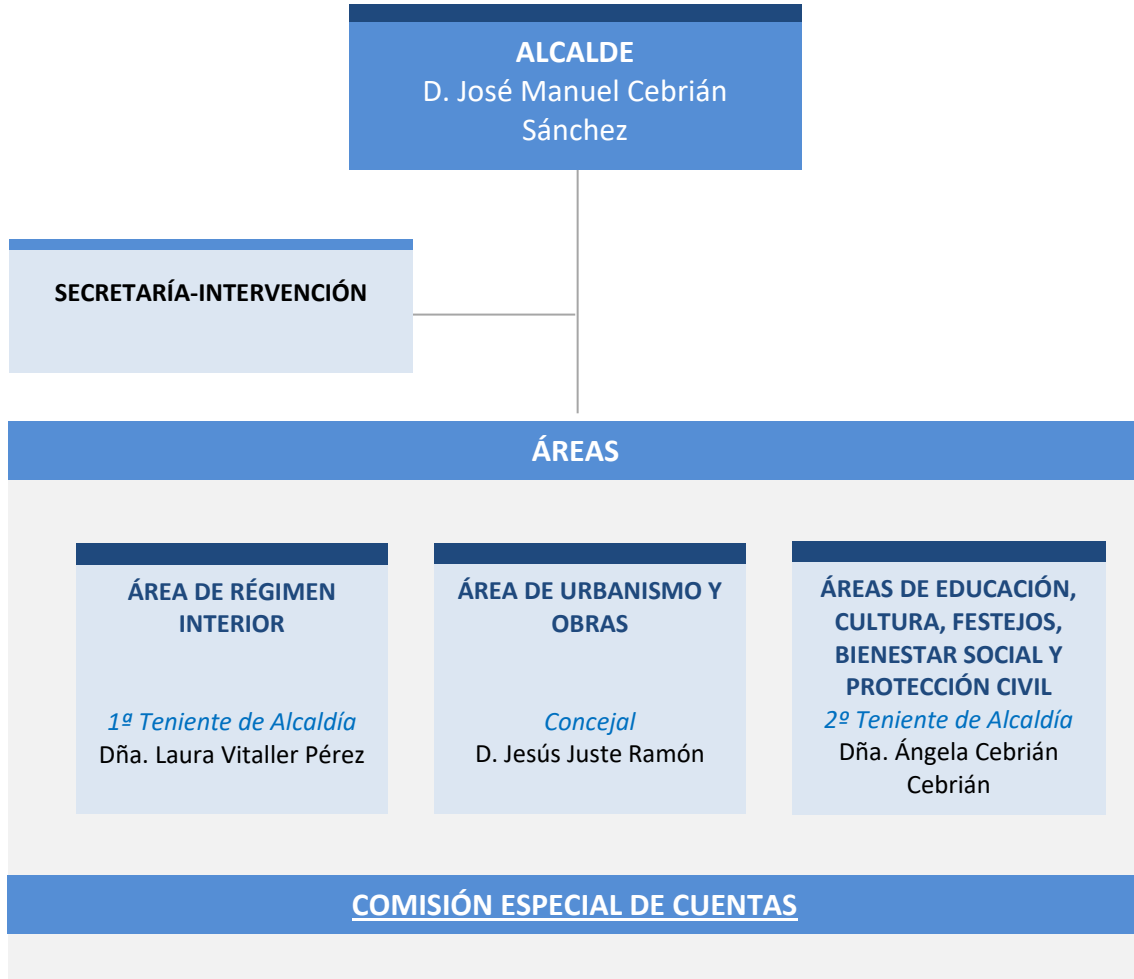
ALCALDE
D. José Manuel Cebrián Sánchez

SECRETARÍA-INTERVENCIÓN

ÁREAS

ÁREA DE RÉGIMEN INTERIOR

1º Teniente de Alcaldía
Dña. Laura Vitaller Pérez

ÁREA DE URBANISMO Y OBRAS

Concejal
D. Jesús Juste Ramón

ÁREAS DE EDUCACIÓN, CULTURA, FESTEJOS, BIENESTAR SOCIAL Y PROTECCIÓN CIVIL
2º Teniente de Alcaldía
Dña. Ángela Cebrián Cebrián

COMISIÓN ESPECIAL DE CUENTAS